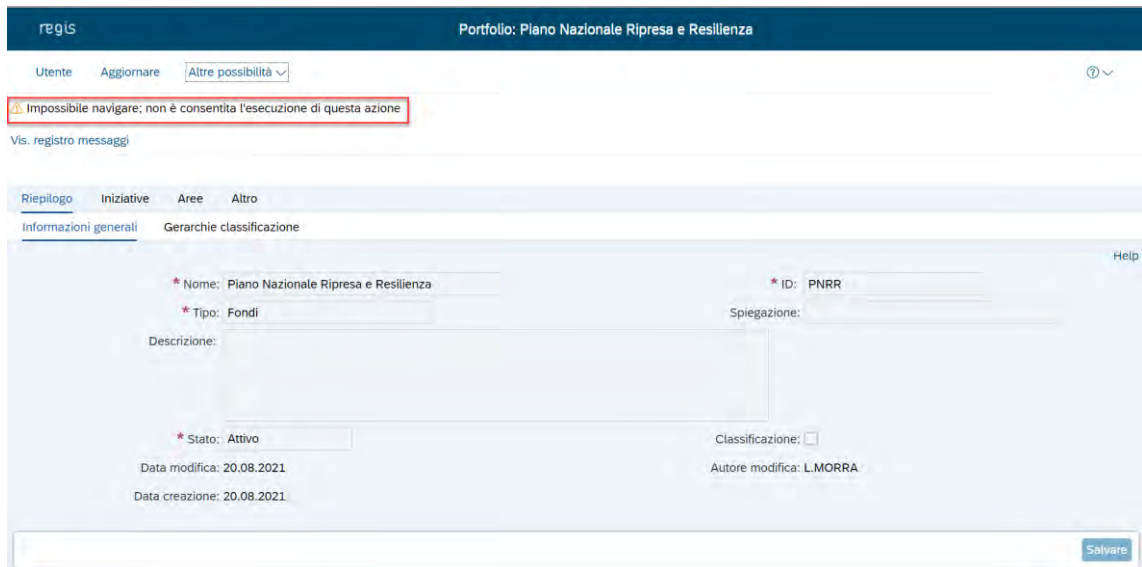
regis

Portfolio: Piano Nazionale Ripresa e Resilienza

Utente Aggiornare Altre possibilità

Impossibile navigare; non è consentita l'esecuzione di questa azione

Vis. registro messaggi

Riepilogo Iniziative Aree Altro

Informazioni generali Gerarchie classificazione

Help

* Nome: Piano Nazionale Ripresa e Resilienza

* ID: PNRR

* Tipo: Fondi

Spiegazione:

Descrizione:

* Stato: Attivo

Classificazione:

Data modifica: 20.08.2021

Autore modifica: L.MORRA

Data creazione: 20.08.2021

Salvare